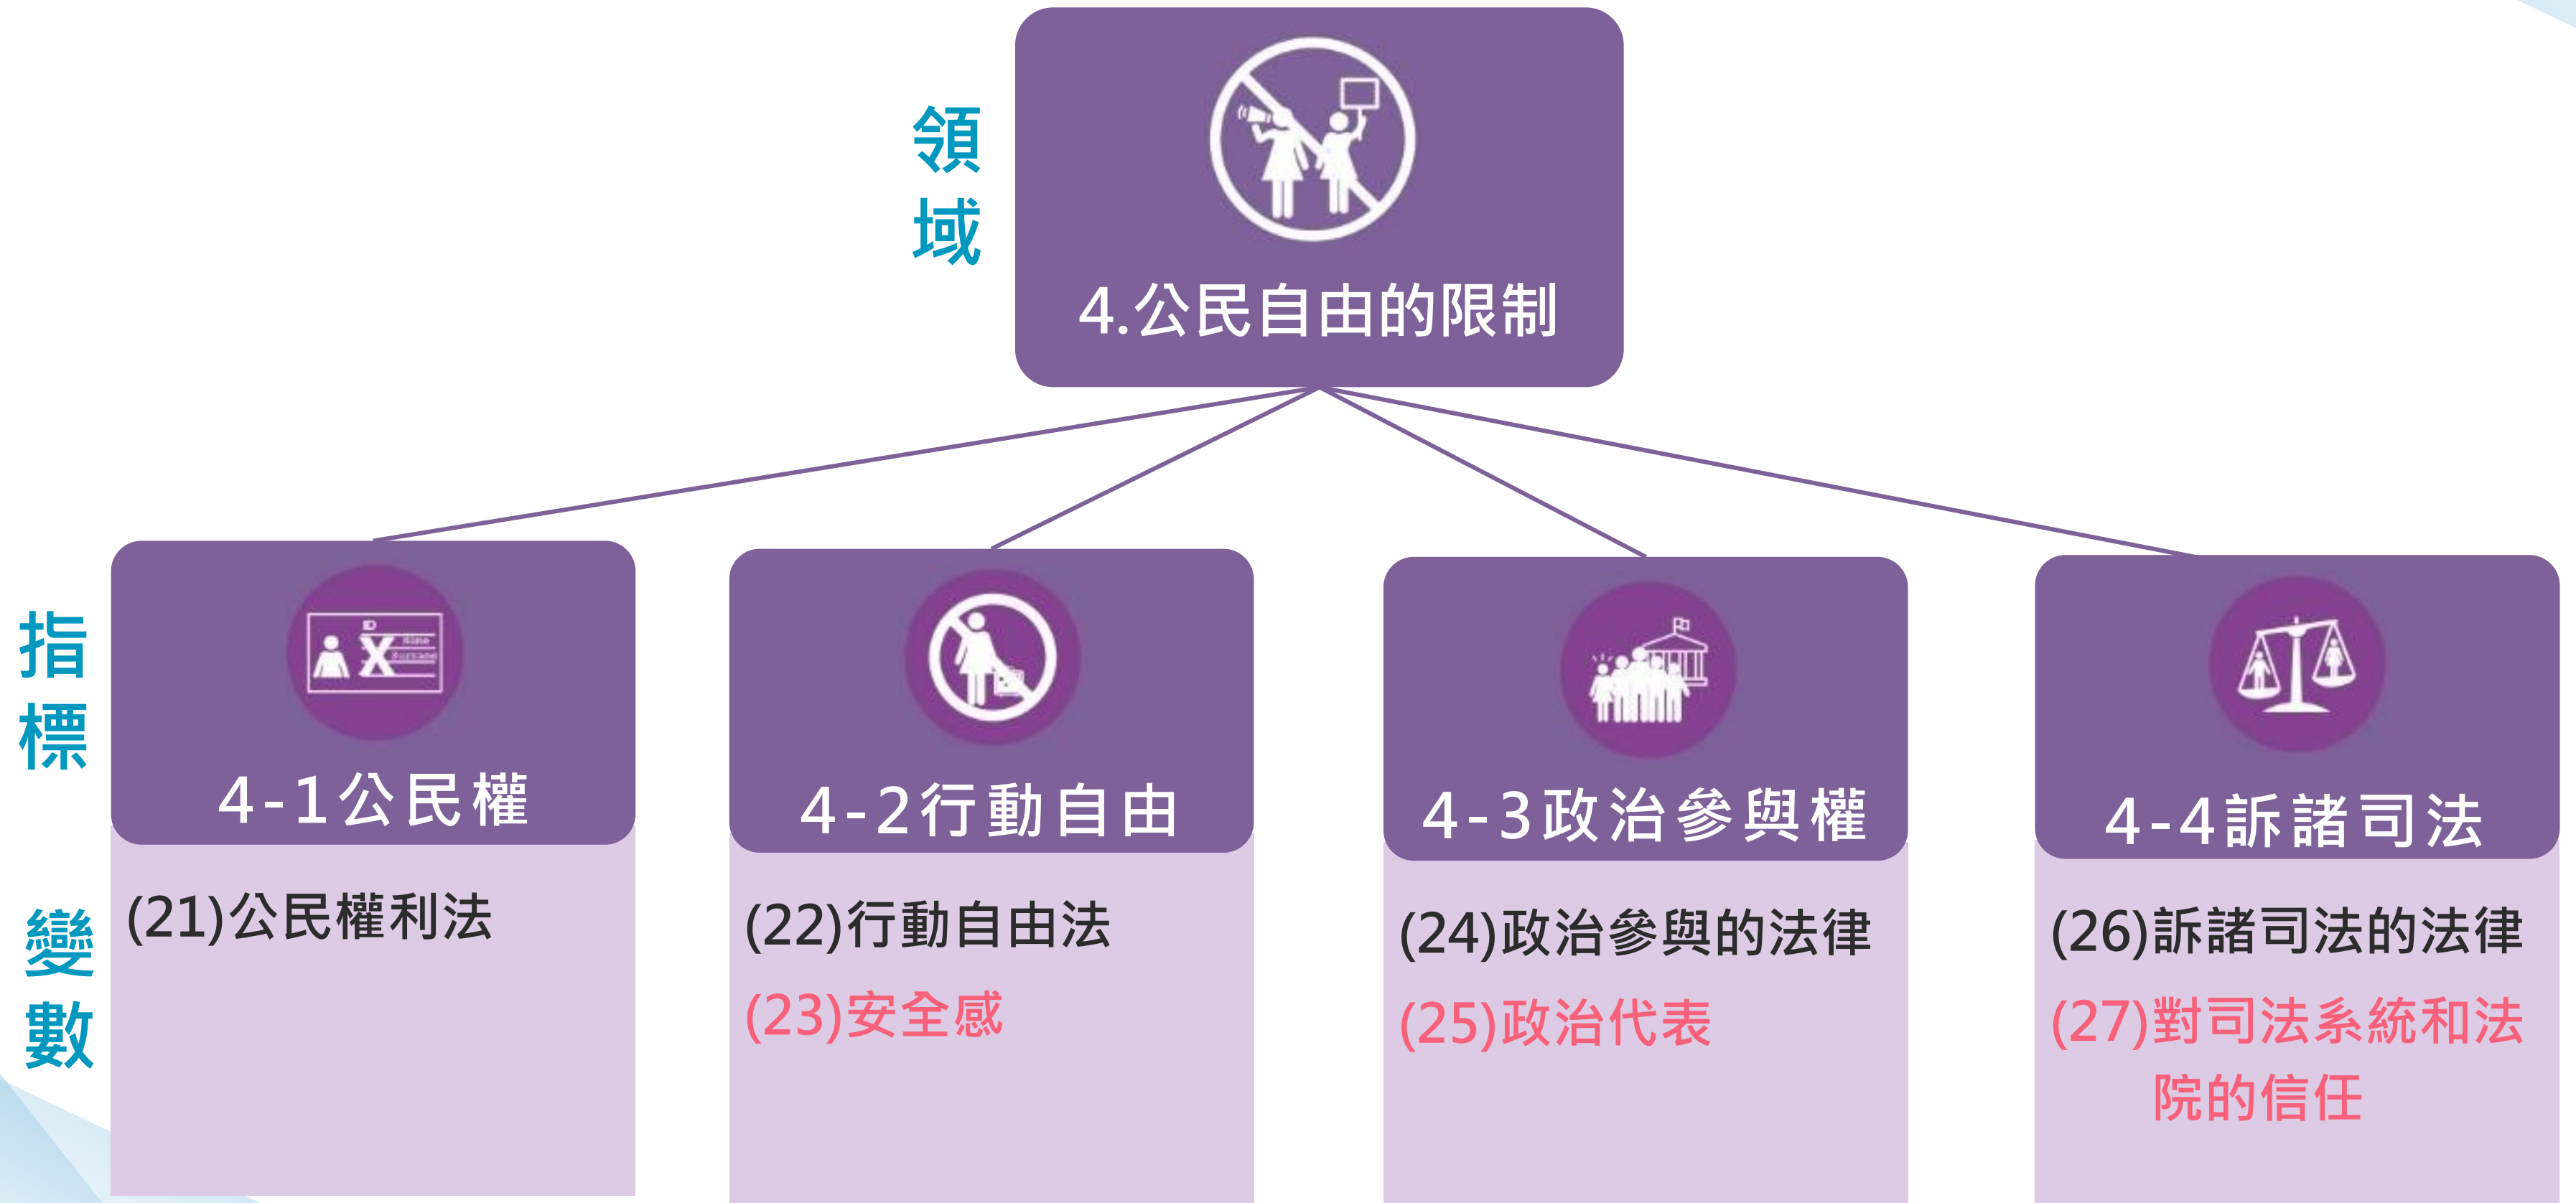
領域

4.公民自由的限制

指標

變數

4-1公民權

(21)公民權利法

4-2行動自由

(22)行動自由法

(23)安全感

4-3政治參與權

(24)政治參與的法律

(25)政治代表

4-4訴諸司法

(26)訴諸司法的法律

(27)對司法系統和法院的信任